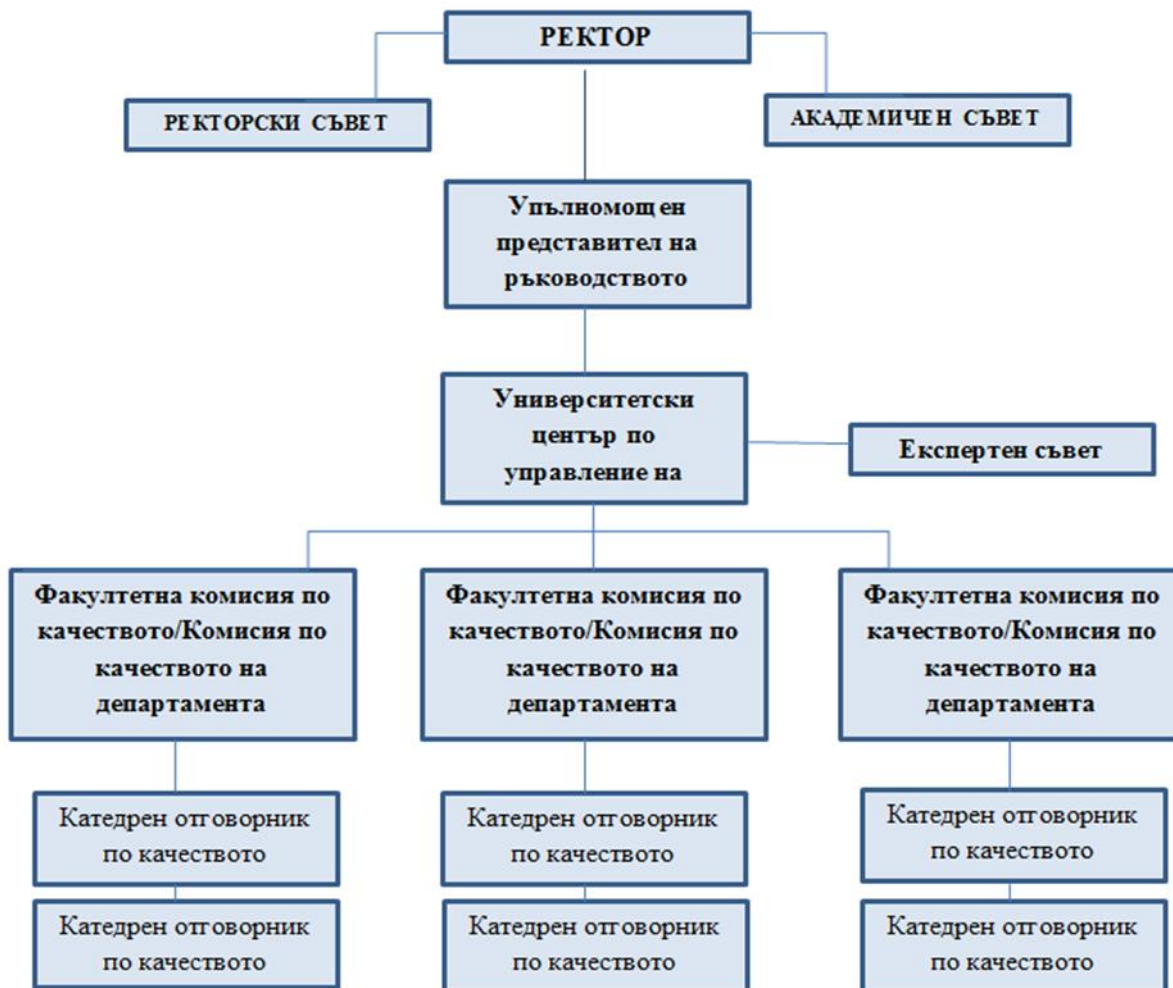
РЕКТОР

РЕКТОРСКИ СЪВЕТ

АКАДЕМИЧЕН СЪВЕТ

Упълномощен представител на ръководството

Университетски център по управление на

Експертен съвет

Факултетна комисия по качеството/Комисия по качеството на департамента

Факултетна комисия по качеството/Комисия по качеството на департамента

Факултетна комисия по качеството/Комисия по качеството на департамента

Катедрен отговорник по качеството

Катедрен отговорник по качеството

Катедрен отговорник по качеството

Катедрен отговорник по качеството

Катедрен отговорник по качеството

Катедрен отговорник по качеството